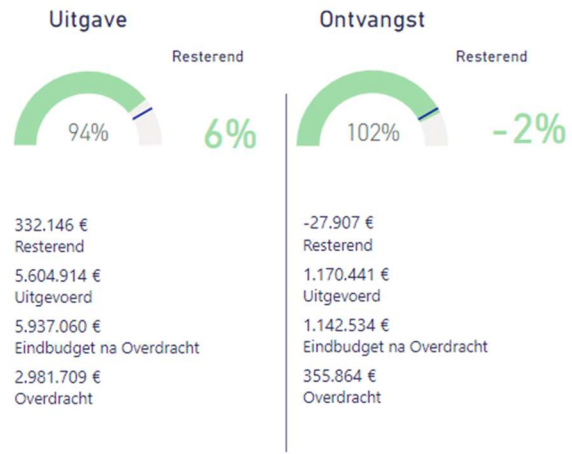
Uitgave

Resterend

94%

6%

332.146 €
Resterend

5.604.914 €
Uitgevoerd

5.937.060 €
Eindbudget na Overdracht

2.981.709 €
Overdracht

Ontvangst

Resterend

102%

-2%

-27.907 €
Resterend

1.170.441 €
Uitgevoerd

1.142.534 €
Eindbudget na Overdracht

355.864 €
Overdracht